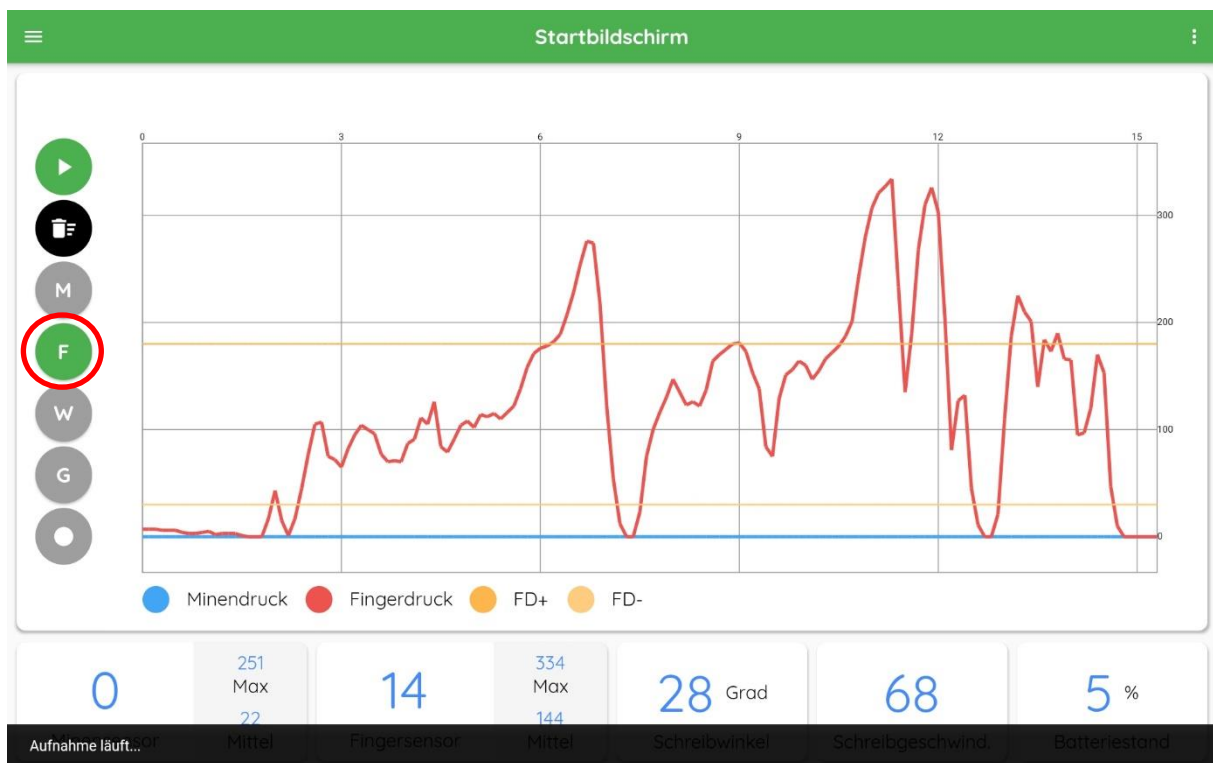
Startbildschirm

M
F
W
G

0 3 6 9 12 15

300
200
100
0

Minendruck Fingerdruck FD+ FD-

0
251
Max
22
Minensensor
Mittel

14
334
Max
144
Fingersensor
Mittel

28 Grad
Schreibwinkel

68
Schreibgeschwind.

5 %
Batteriestand

Aufnahme läuft...